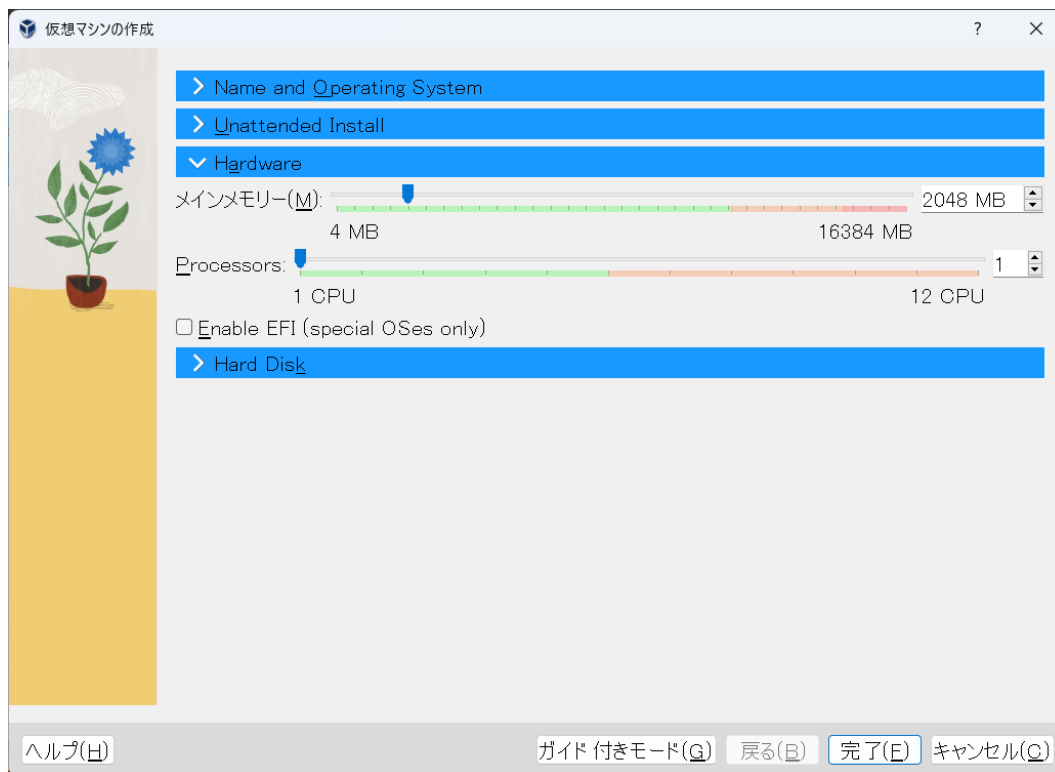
仮想マシンの作成

?

×

Name and Operating System

Unattended Install

Hardware

メインメモリー(M):

2048 MB

4 MB

16384 MB

Processors:

1

1 CPU

12 CPU

Enable EFI (special OSes only)

Hard Disk

ヘルプ(H)

ガイド付きモード(G)

戻る(B)

完了(F)

キャンセル(C)